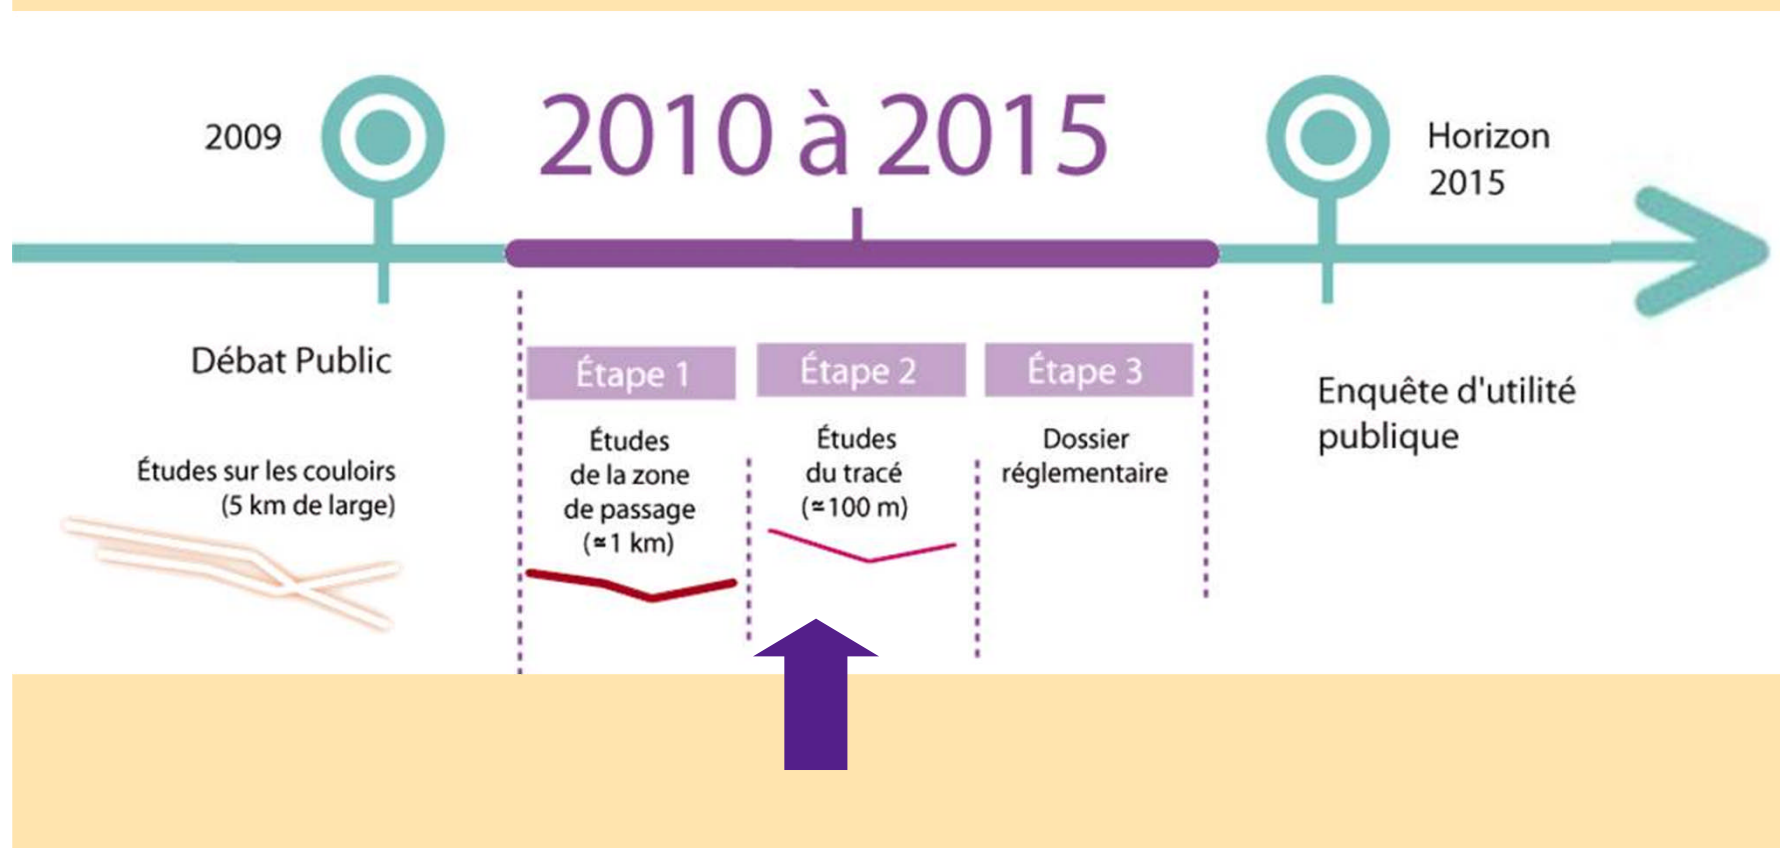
2009

2010 à 2015

Horizon 2015

Débat Public

Études sur les couloirs (5 km de large)

Étape 1

Études de la zone de passage (≈1 km)

Étape 2

Études du tracé (≈100 m)

Étape 3

Dossier réglementaire

Enquête d'utilité publique